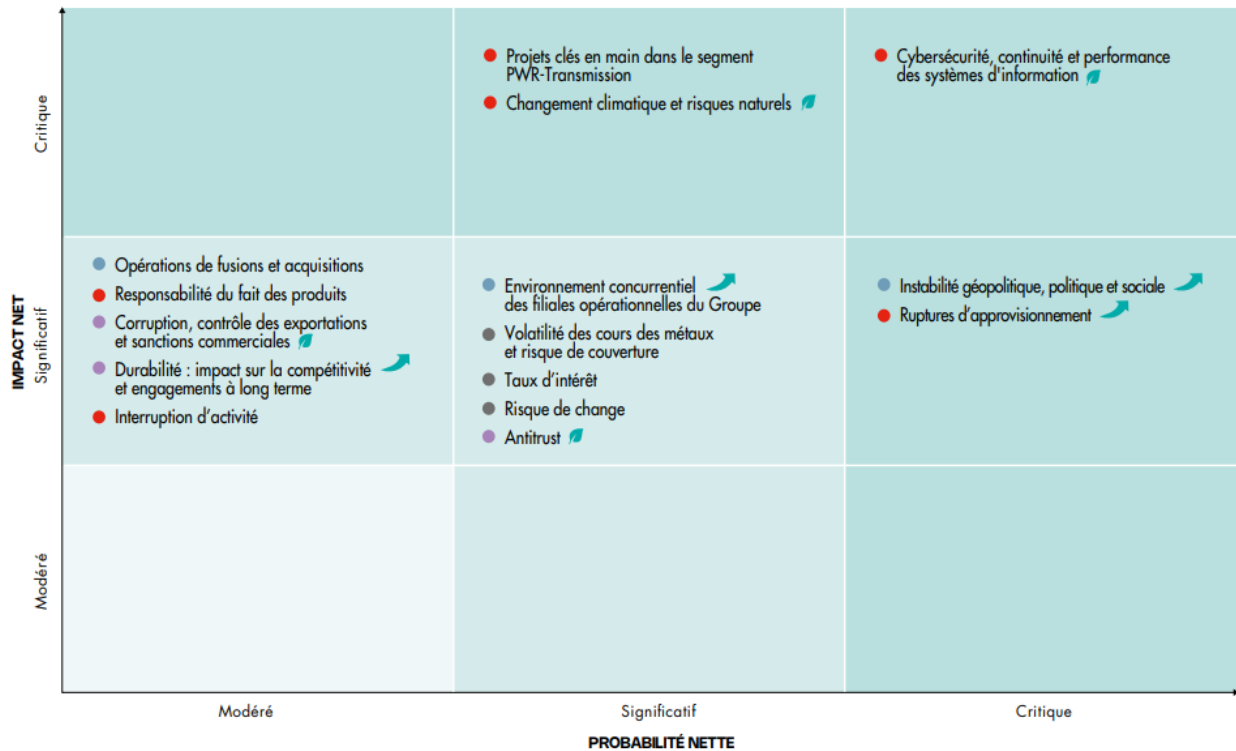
IMPACT NET

Critique

Projets clés en main dans le segment PWR-Transmission

Changement climatique et risques naturels

Cybersécurité, continuité et performance des systèmes d'information

Significatif

Opérations de fusions et acquisitions

Responsabilité du fait des produits

Corruption, contrôle des exportations et sanctions commerciales

Durabilité : impact sur la compétitivité et engagements à long terme

Interruption d'activité

Environnement concurrentiel des filiales opérationnelles du Groupe

Volatilité des cours des métaux et risque de couverture

Taux d'intérêt

Risque de change

Antitrust

Instabilité géopolitique, politique et sociale

Ruptures d'approvisionnement

Modéré

Modéré

Significatif

Critique

PROBABILITÉ NETTE